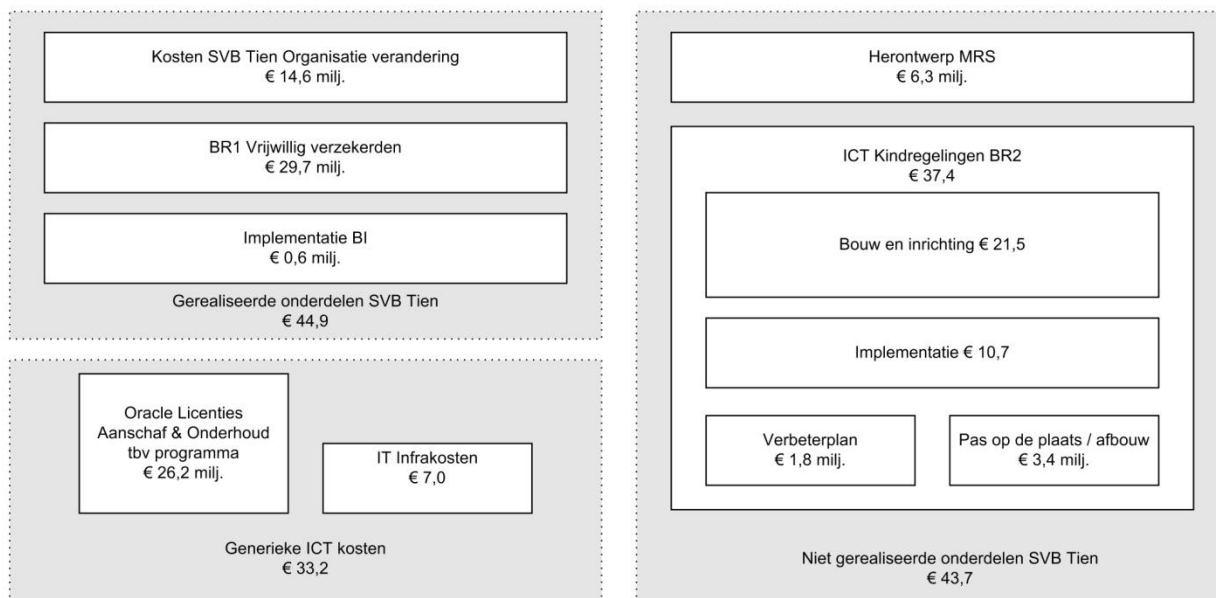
Kosten SVB Tien Organisatie verandering
€ 14,6 milj.

BR1 Vrijwillig verzekerden
€ 29,7 milj.

Implementatie BI
€ 0,6 milj.

Gerealiseerde onderdelen SVB Tien
€ 44,9

Oracle Licenties Aanschaf & Onderhoud tbv programma
€ 26,2 milj.

IT Infrakosten
€ 7,0

Generieke ICT kosten
€ 33,2

Herontwerp MRS
€ 6,3 milj.

ICT Kindregelingen BR2
€ 37,4

Bouw en inrichting € 21,5

Implementatie € 10,7

Verbeterplan
€ 1,8 milj.

Pas op de plaats / afbouw
€ 3,4 milj.

Niet gerealiseerde onderdelen SVB Tien
€ 43,7